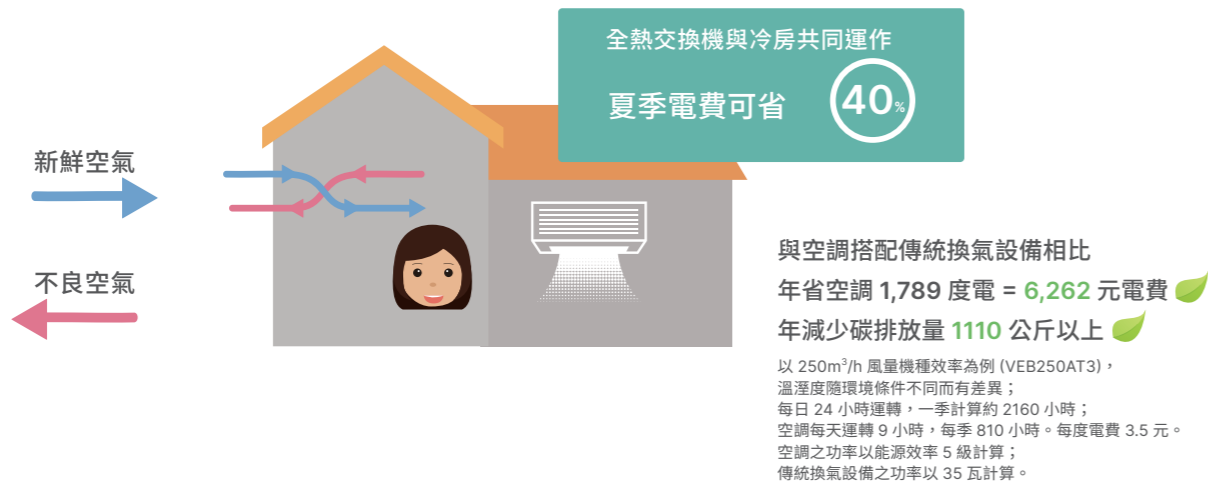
全熱交換機與冷房共同運作

夏季電費可省 40%

新鮮空氣

不良空氣

與空調搭配傳統換氣設備相比

年省空調 1,789 度電 = 6,262 元電費

年減少碳排放量 1110 公斤以上

以 250m$^3$/h 風量機種效率為例 (VEB250AT3)，
溫溼度隨環境條件不同而有差異；
每日 24 小時運轉，一季計算約 2160 小時；
空調每天運轉 9 小時，每季 810 小時。每度電費 3.5 元。
空調之功率以能源效率 5 級計算；
傳統換氣設備之功率以 35 瓦計算。